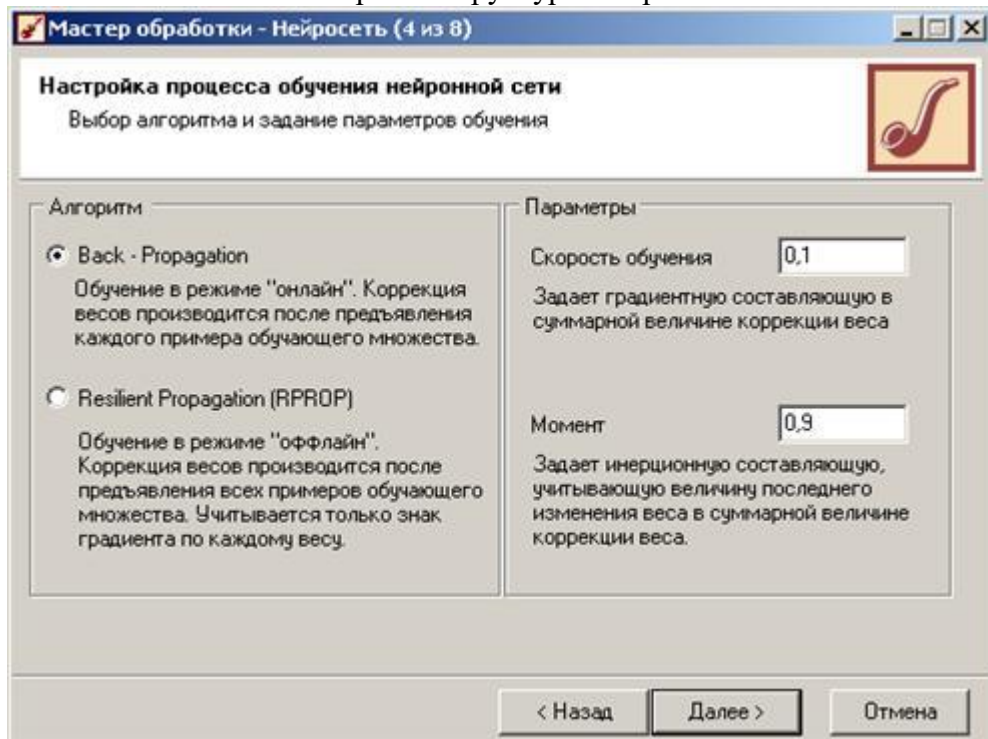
Мастер обработки - Нейросеть (4 из 8)

Настройка процесса обучения нейронной сети
Выбор алгоритма и задание параметров обучения

Алгоритм

Back - Propagation
Обучение в режиме "онлайн". Коррекция весов производится после предъявления каждого примера обучающего множества.

Resilient Propagation (RPROP)
Обучение в режиме "оффлайн". Коррекция весов производится после предъявления всех примеров обучающего множества. Учитывается только знак градиента по каждому весу.

Параметры

Скорость обучения 0,1
Задает градиентную составляющую в суммарной величине коррекции веса

Момент 0,9
Задает инерционную составляющую, учитывающую величину последнего изменения веса в суммарной величине коррекции веса.

< Назад Далее > Отмена